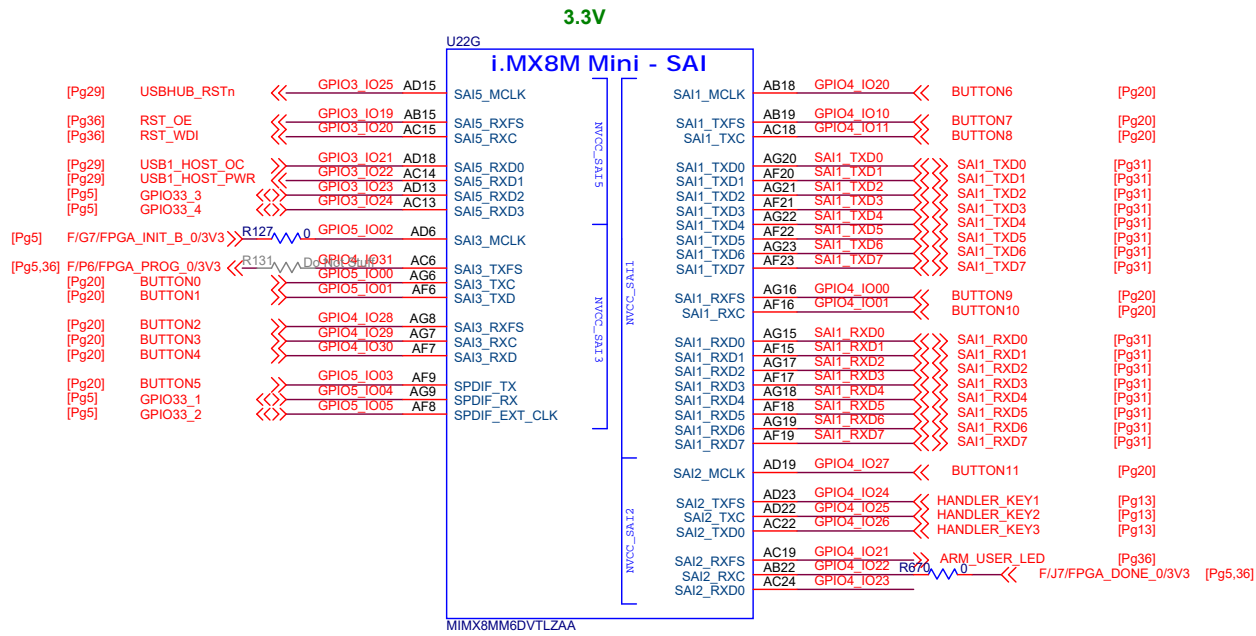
3.3V

U22G

i.MX8M Mini - SAI

[Pg29] USBHUB_RSTn GPIO3_IO25 AD15 SAI5_MCLK
[Pg36] RST_OE GPIO3_IO19 AB15 SAI5_RXFS
[Pg36] RST_WDI GPIO3_IO20 AC15 SAI5_RXC
[Pg29] USB1_HOST_OC GPIO3_IO21 AD18 SAI5_RXD0
[Pg29] USB1_HOST_PWR GPIO3_IO22 AC14 SAI5_RXD1
[Pg5] GPIO33_3 GPIO3_IO23 AD13 SAI5_RXD2
[Pg5] GPIO33_4 GPIO3_IO24 AC13 SAI5_RXD3
[Pg5] F/G7/FPGA_INIT_B_0/3V3 R127 0 GPIO5_IO02 AD6 SAI3_MCLK
[Pg5,36] F/P6/FPGA_PROG_0/3V3 R131 Do Not Stuff GPIO4_IO31 AC6 SAI3_TXFS
[Pg20] BUTTON0 GPIO5_IO00 AG6 SAI3_TXC
[Pg20] BUTTON1 GPIO5_IO01 AF6 SAI3_TXD
[Pg20] BUTTON2 GPIO4_IO28 AG8 SAI3_RXFS
[Pg20] BUTTON3 GPIO4_IO29 AG7 SAI3_RXC
[Pg20] BUTTON4 GPIO4_IO30 AF7 SAI3_RXD
[Pg20] BUTTON5 GPIO5_IO03 AF9 SPDIF_TX
[Pg5] GPIO33_1 GPIO5_IO04 AG9 SPDIF_RX
[Pg5] GPIO33_2 GPIO5_IO05 AF8 SPDIF_EXT_CLK

NVCC_SAI5
NVCC_SAI3
NVCC_SAI1
NVCC_SAI2

SAI1_MCLK AB18 GPIO4_IO20 BUTTON6 [Pg20]
SAI1_TXFS AB19 GPIO4_IO10 BUTTON7 [Pg20]
SAI1_TXC AC18 GPIO4_IO11 BUTTON8 [Pg20]
SAI1_TXD0 AG20 SAI1_TXD0 SAI1_TXD0 [Pg31]
SAI1_TXD1 AF20 SAI1_TXD1 SAI1_TXD1 [Pg31]
SAI1_TXD2 AG21 SAI1_TXD2 SAI1_TXD2 [Pg31]
SAI1_TXD3 AF21 SAI1_TXD3 SAI1_TXD3 [Pg31]
SAI1_TXD4 AG22 SAI1_TXD4 SAI1_TXD4 [Pg31]
SAI1_TXD5 AF22 SAI1_TXD5 SAI1_TXD5 [Pg31]
SAI1_TXD6 AG23 SAI1_TXD6 SAI1_TXD6 [Pg31]
SAI1_TXD7 AF23 SAI1_TXD7 SAI1_TXD7 [Pg31]
SAI1_RXFS AG16 GPIO4_IO00 BUTTON9 [Pg20]
SAI1_RXC AF16 GPIO4_IO01 BUTTON10 [Pg20]
SAI1_RXD0 AG15 SAI1_RXD0 SAI1_RXD0 [Pg31]
SAI1_RXD1 AF15 SAI1_RXD1 SAI1_RXD1 [Pg31]
SAI1_RXD2 AG17 SAI1_RXD2 SAI1_RXD2 [Pg31]
SAI1_RXD3 AF17 SAI1_RXD3 SAI1_RXD3 [Pg31]
SAI1_RXD4 AG18 SAI1_RXD4 SAI1_RXD4 [Pg31]
SAI1_RXD5 AF18 SAI1_RXD5 SAI1_RXD5 [Pg31]
SAI1_RXD6 AG19 SAI1_RXD6 SAI1_RXD6 [Pg31]
SAI1_RXD7 AF19 SAI1_RXD7 SAI1_RXD7 [Pg31]
SAI2_MCLK AD19 GPIO4_IO27 BUTTON11 [Pg20]
SAI2_TXFS AD23 GPIO4_IO24 HANDLER_KEY1 [Pg13]
SAI2_TXC AD22 GPIO4_IO25 HANDLER_KEY2 [Pg13]
SAI2_TXD0 AC22 GPIO4_IO26 HANDLER_KEY3 [Pg13]
SAI2_RXFS AC19 GPIO4_IO21 ARM_USER_LED [Pg36]
SAI2_RXC AB22 GPIO4_IO22 R670 0 F/J7/FPGA_DONE_0/3V3 [Pg5,36]
SAI2_RXD0 AC24 GPIO4_IO23

MIMX8MM6DVTLZAA